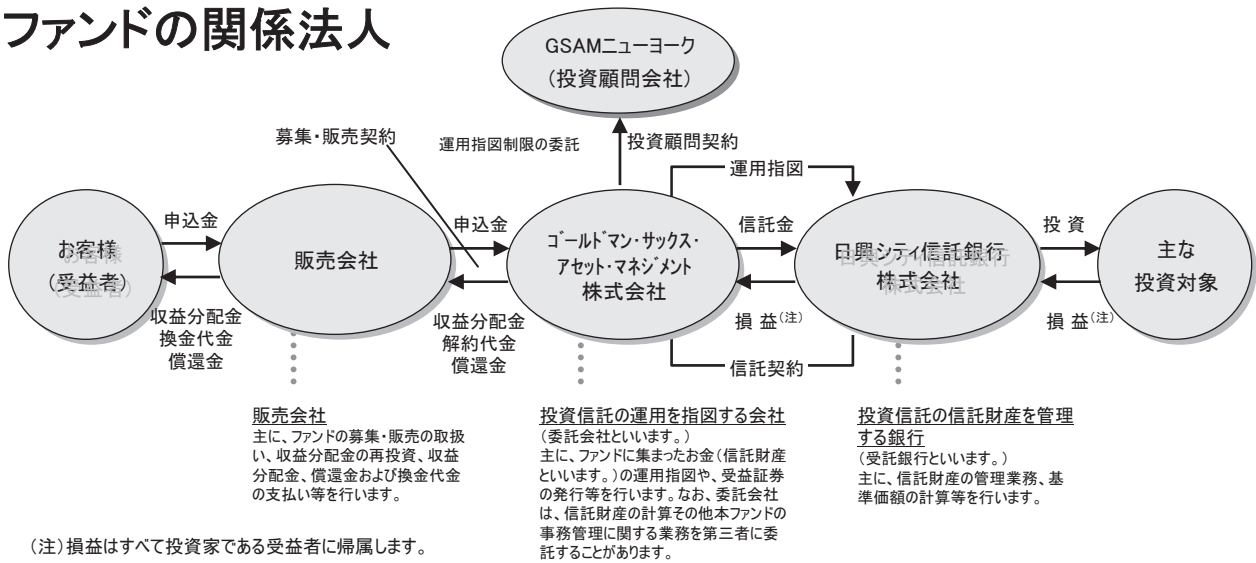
ファンドの関係法人

GSAMニューヨーク
(投資顧問会社)

募集・販売契約

運用指図制限の委託

投資顧問契約

運用指図

お客様
(受益者)

申込金

販売会社

申込金

ゴールドマン・サックス・アセット・マネジメント株式会社

信託金

日興シティ信託銀行株式会社

投資

主な投資対象

収益分配金
換金代金
償還金

収益分配金
解約代金
償還金

損益(注)

損益(注)

信託契約

販売会社
主に、ファンドの募集・販売の取扱い、収益分配金の再投資、収益分配金、償還金および換金代金の支払い等を行います。

投資信託の運用を指図する会社
(委託会社といいます。)
主に、ファンドに集まったお金(信託財産といいます。)の運用指図や、受益証券の発行等を行います。なお、委託会社は、信託財産の計算その他本ファンドの事務管理に関する業務を第三者に委託することがあります。

投資信託の信託財産を管理する銀行
(受託銀行といいます。)
主に、信託財産の管理業務、基準価額の計算等を行います。

(注)損益はすべて投資家である受益者に帰属します。